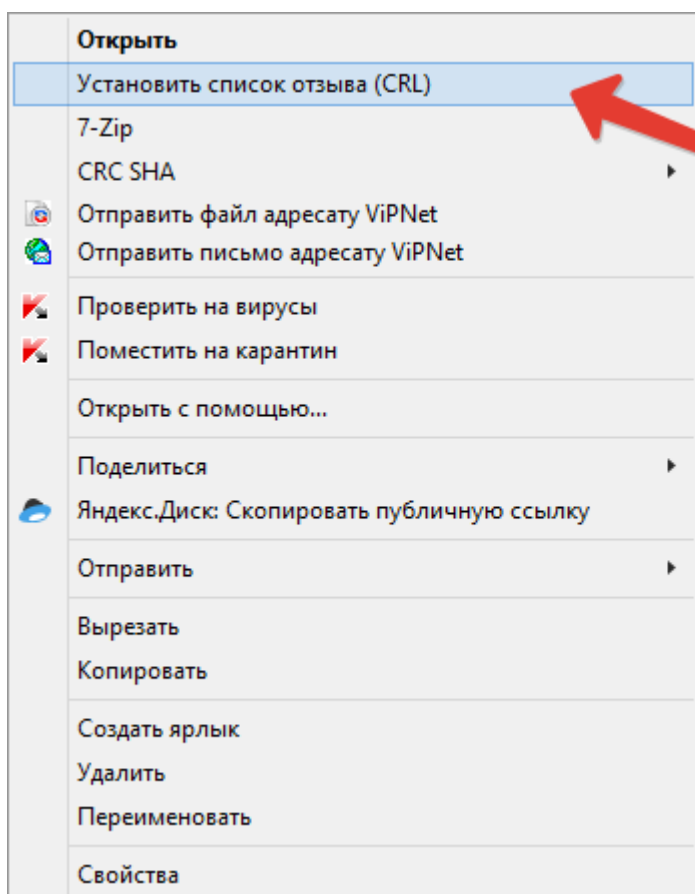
Открыть
Установить список отзыва (CRL)
7-Zip
CRC SHA
Отправить файл адресату ViPNet
Отправить письмо адресату ViPNet
Проверить на вирусы
Поместить на карантин
Открыть с помощью...
Поделиться
Яндекс.Диск: Скопировать публичную ссылку
Отправить
Вырезать
Копировать
Создать ярлык
Удалить
Переименовать
Свойства